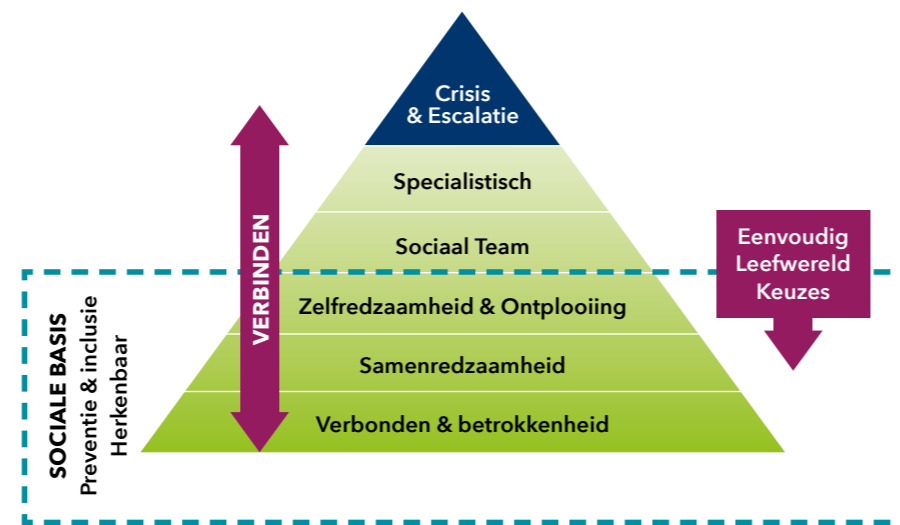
Crisis
& Escalatie

Specialistisch

Sociaal Team

Zelfredzaamheid & Ontplooiing

Samenredzaamheid

Verbonden & betrokkenheid

VERBINDEN

Eenvoudig
Leefwereld
Keuzes

SOCIALE BASIS
Preventie & inclusie
Herkenbaar